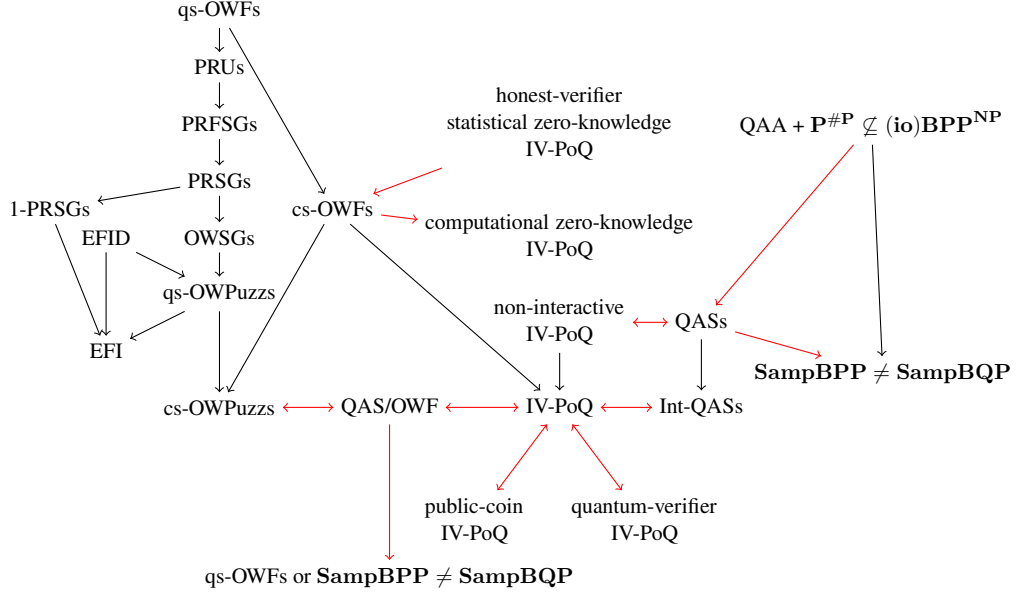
qs-OWFs

PRUs

PRFSGs

PRSGs

1-PRSGs

EFID

OWSGs

qs-OWPuzzs

EFI

cs-OWFs

honest-verifier statistical zero-knowledge IV-PoQ

computational zero-knowledge IV-PoQ

QAA + $\mathbf{P}^{\#\mathbf{P}} \not\subseteq (\mathbf{io})\mathbf{BPP}^{\mathbf{NP}}$

non-interactive IV-PoQ

QASs

$\mathbf{SampBPP} \neq \mathbf{SampBQP}$

cs-OWPuzzs

QAS/OWF

IV-PoQ

Int-QASs

public-coin IV-PoQ

quantum-verifier IV-PoQ

qs-OWFs or $\mathbf{SampBPP} \neq \mathbf{SampBQP}$